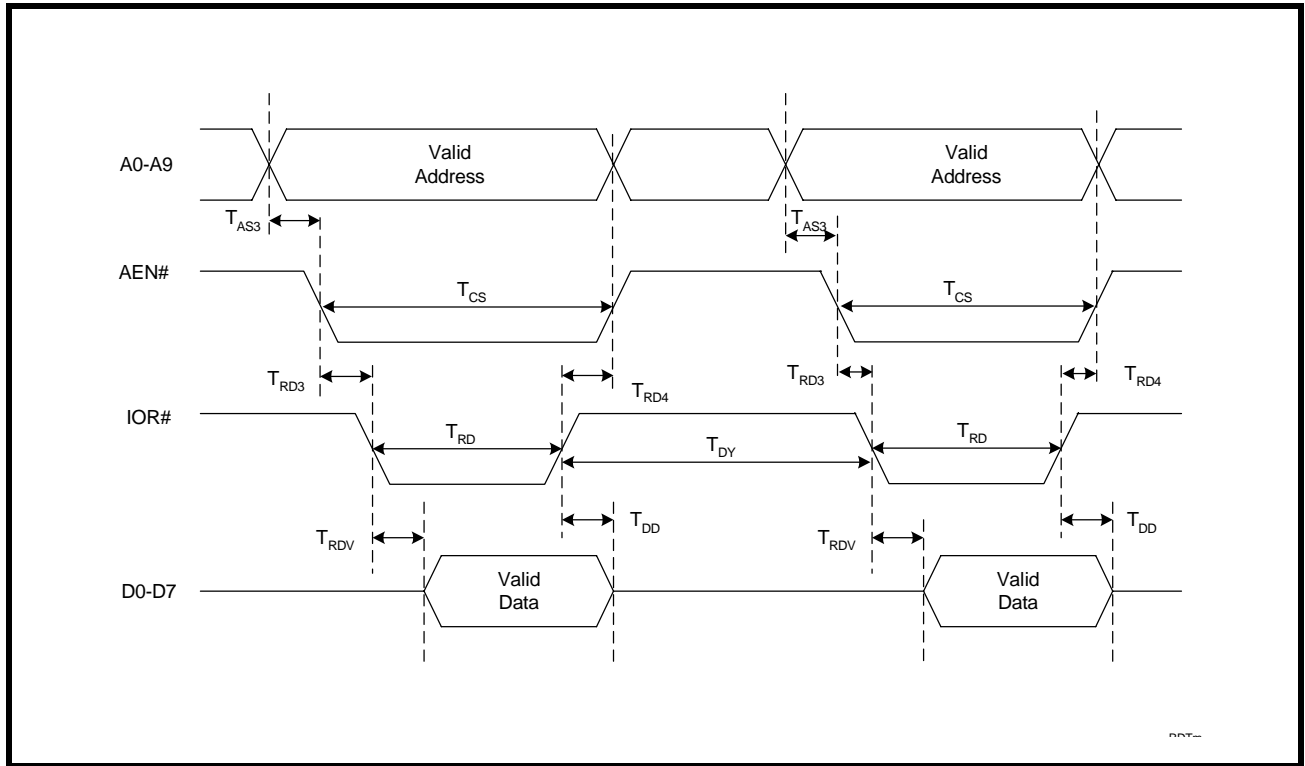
A0-A9

Valid Address

Valid Address

$T_{AS3}$

$T_{AS3}$

AEN#

$T_{CS}$

$T_{CS}$

$T_{RD3}$

$T_{RD4}$

$T_{RD3}$

$T_{RD4}$

IOR#

$T_{RD}$

$T_{DY}$

$T_{RD}$

$T_{RDV}$

$T_{DD}$

$T_{RDV}$

$T_{DD}$

D0-D7

Valid Data

Valid Data

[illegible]